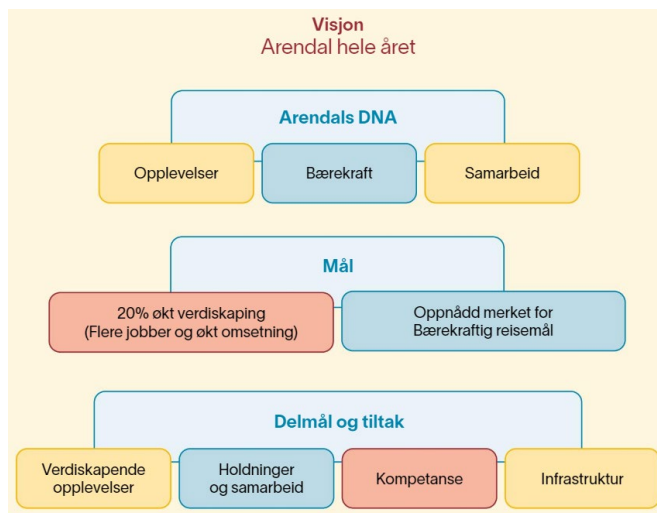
Visjon
Arendal hele året

Arendals DNA

Opplevelser

Bærekraft

Samarbeid

Mål

20% økt verdiskaping
(Flere jobber og økt omsetning)

Oppnådd merket for
Bærekraftig reisemål

Delmål og tiltak

Verdiskapende
opplevelser

Holdninger
og samarbeid

Kompetanse

Infrastruktur